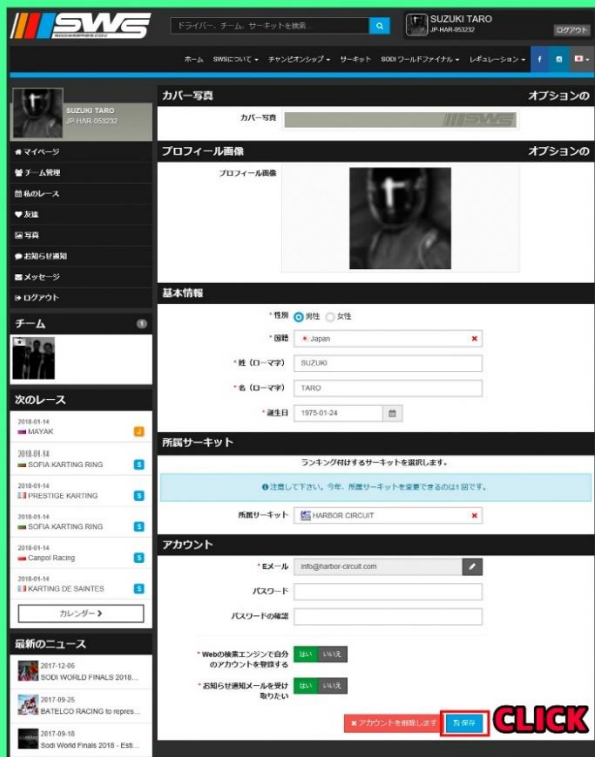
SWS

ドライバー、チーム、サーキットを検索

SUZUKI TARO
JP-HAR-053232

ログアウト

ホーム SWSについて チャンピオンシップ サーキット SODI ワールドファイナル レギュレーション

SUZUKI TARO
JP-HAR-053232

マイページ
チーム管理
私のレース
友達
写真
お知らせ通知
メッセージ
ログアウト

チーム 1

次のレース

2018-01-14
MAYAK
2018-01-14
SOFIA KARTING RING
2018-01-14
PRESTIGE KARTING
2018-01-14
SOFIA KARTING RING
2018-01-14
Campol Racing
2018-01-14
KARTING DE SAINTES

カレンダー

最新のニュース

2017-12-06
SODI WORLD FINALS 2018...
2017-09-25
BATELCO RACING to repres...
2017-09-18
Sodi World Finals 2018 - Esti...

カバー写真 オプションの

カバー写真

プロフィール画像 オプションの

プロフィール画像

基本情報

* 性別 男性 女性

* 国籍 Japan

* 姓（ローマ字） SUZUKI

* 名（ローマ字） TARO

* 誕生日 1975-01-24

所属サーキット

ランキング付けするサーキットを選択します。

注意して下さい。今年、所属サーキットを変更できるのは1回です。

所属サーキット HARBOR CIRCUIT

アカウント

* Eメール info@harbor-circuit.com

パスワード

パスワードの確認

* Webの検索エンジンで自分のアカウントを物検する はい いいえ

* お知らせ通知メールを受け取りたい はい いいえ

アカウントを削除します 保存

CLICK